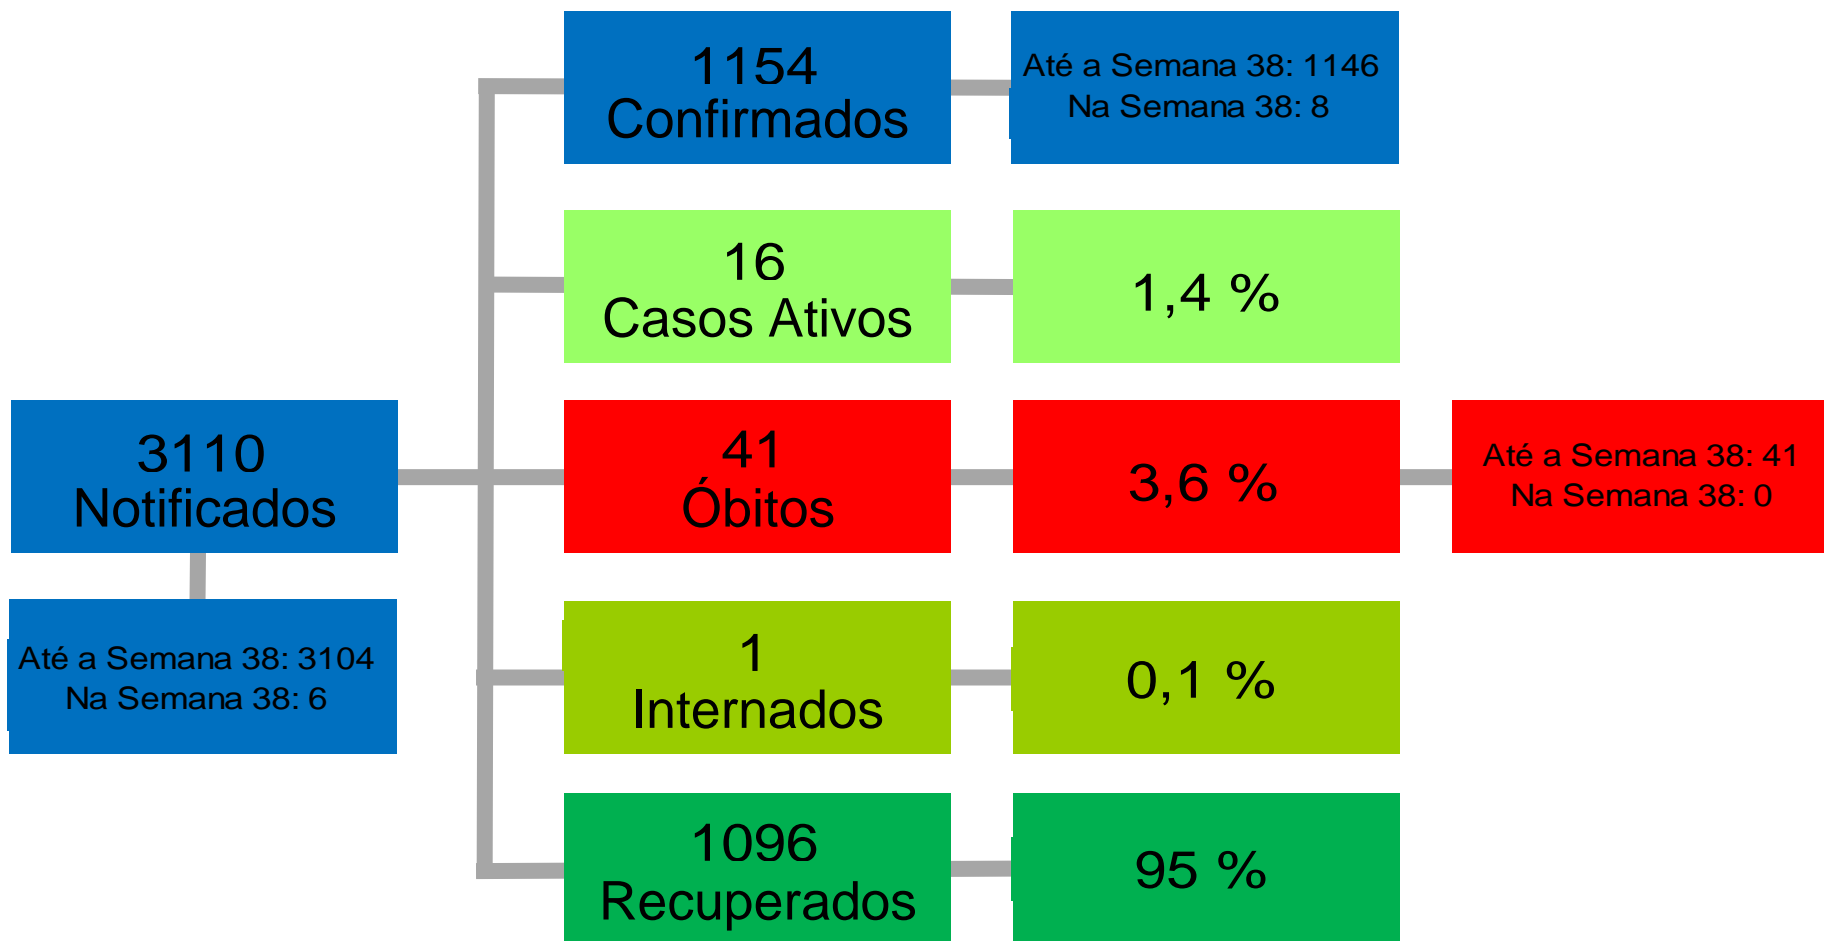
3110
Notificados

Até a Semana 38: 3104
Na Semana 38: 6

1154
Confirmados

Até a Semana 38: 1146
Na Semana 38: 8

16
Casos Ativos

1,4 %

41
Óbitos

3,6 %

Até a Semana 38: 41
Na Semana 38: 0

1
Internados

0,1 %

1096
Recuperados

95 %